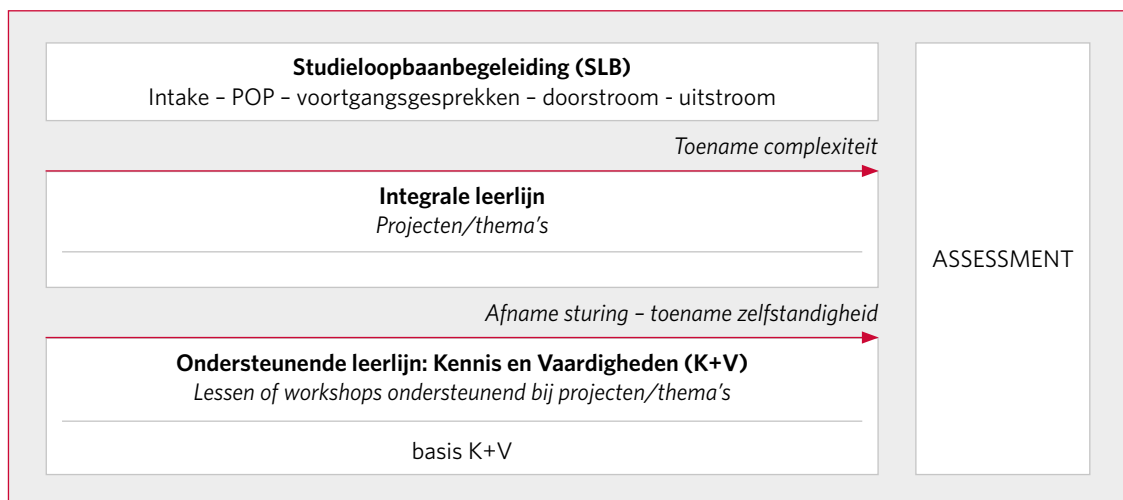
**Studieloopbaanbegeleiding (SLB)**
Intake – POP – voortgangsgesprekken – doorstroom - uitstroom

*Toename complexiteit*

**Integrale leerlijn**
*Projecten/thema's*

*Afname sturing – toename zelfstandigheid*

**Ondersteunende leerlijn: Kennis en Vaardigheden (K+V)**
*Lessen of workshops ondersteunend bij projecten/thema's*

basis K+V

ASSESSMENT